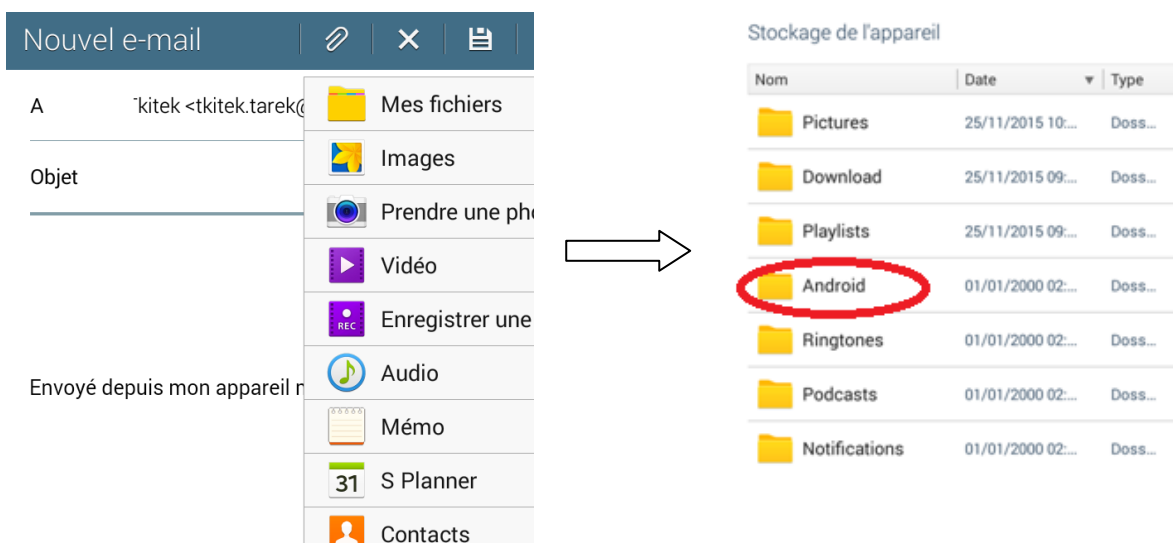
Nouvel e-mail

A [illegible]kitek <tkitek.tarek@

Objet

Envoyé depuis mon appareil n

Mes fichiers
Images
Prendre une pho
Vidéo
REC
Enregistrer une
Audio
Mémo
31
S Planner
Contacts

Stockage de l'appareil

| Nom | Date | Type |
|---|---|---|
| Pictures | 25/11/2015 10:... | Doss... |
| Download | 25/11/2015 09:... | Doss... |
| Playlists | 25/11/2015 09:... | Doss... |
| Android | 01/01/2000 02:... | Doss... |
| Ringtones | 01/01/2000 02:... | Doss... |
| Podcasts | 01/01/2000 02:... | Doss... |
| Notifications | 01/01/2000 02:... | Doss... |